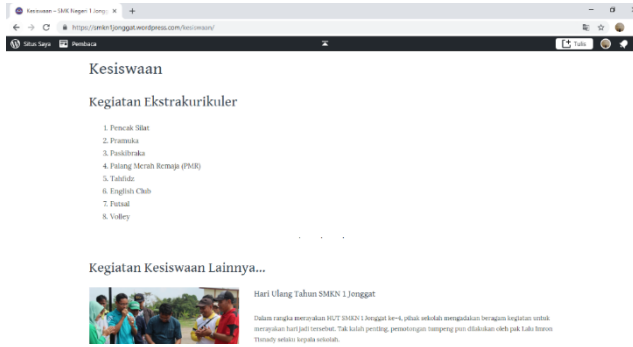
Kesiswaan – SMK Negeri 1 Jonggat ×
+

https://smkn1jonggat.wordpress.com/kesiswaan/

Situs Saya
Pembaca
Tulis

Kesiswaan

Kegiatan Ekstrakurikuler

1. Pencak Silat
2. Pramuka
3. Paskibraka
4. Palang Merah Remaja (PMR)
5. Tahfidz
6. English Club
7. Futsal
8. Volley

Kegiatan Kesiswaan Lainnya...

Hari Ulang Tahun SMKN 1 Jonggat

Dalam rangka merayakan HUT SMKN 1 Jonggat ke-4, pihak sekolah mengadakan beragam kegiatan untuk merayakan hari jadi tersebut. Tak kalah penting, pemotongan tumpeng pun dilakukan oleh pak Lalu Imron Trinady selaku kepala sekolah.